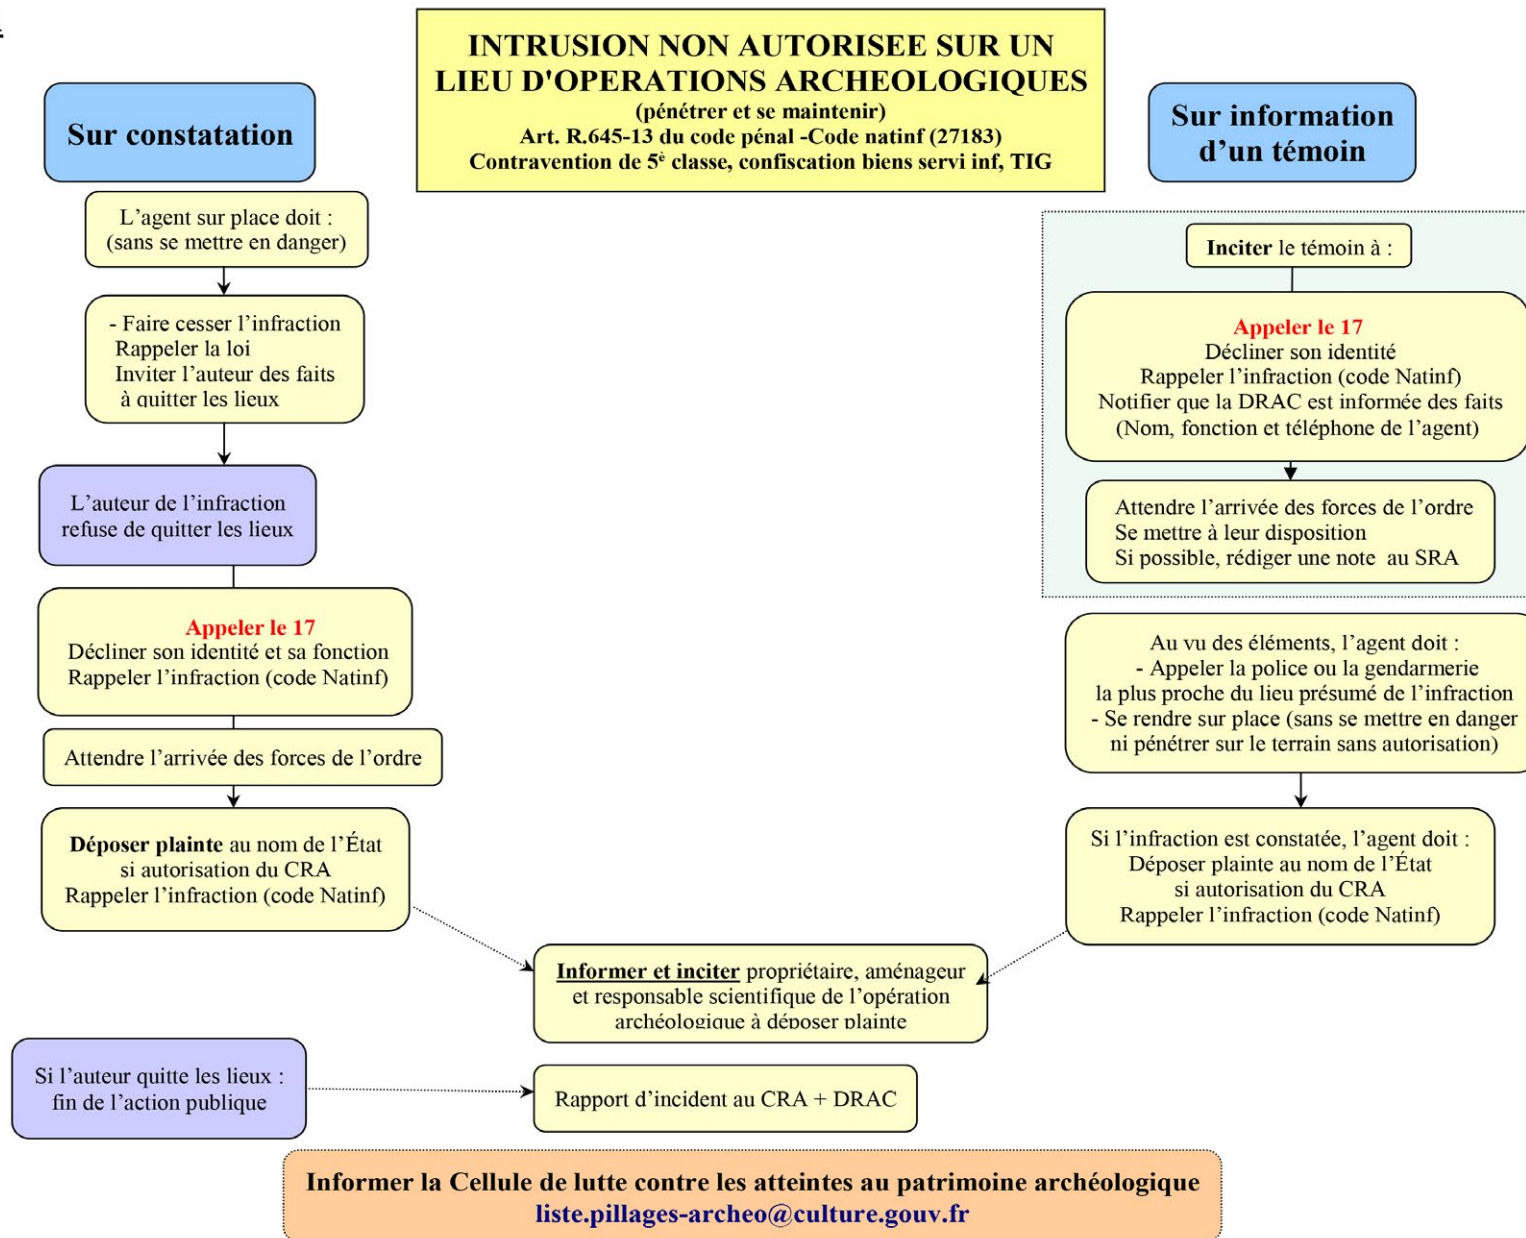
INTRUSION NON AUTORISEE SUR UN LIEU D'OPERATIONS ARCHEOLOGIQUES
(pénétrer et se maintenir)
Art. R.645-13 du code pénal -Code natinf (27183)
Contravention de 5$^{è}$ classe, confiscation biens servi inf, TIG

Sur constatation

L'agent sur place doit :
(sans se mettre en danger)

- Faire cesser l'infraction
Rappeler la loi
Inviter l'auteur des faits à quitter les lieux

L'auteur de l'infraction refuse de quitter les lieux

Appeler le 17
Décliner son identité et sa fonction
Rappeler l'infraction (code Natinf)

Attendre l'arrivée des forces de l'ordre

Déposer plainte au nom de l'État
si autorisation du CRA
Rappeler l'infraction (code Natinf)

Si l'auteur quitte les lieux :
fin de l'action publique

Sur information d'un témoin

Inciter le témoin à :

Appeler le 17
Décliner son identité
Rappeler l'infraction (code Natinf)
Notifier que la DRAC est informée des faits
(Nom, fonction et téléphone de l'agent)

Attendre l'arrivée des forces de l'ordre
Se mettre à leur disposition
Si possible, rédiger une note au SRA

Au vu des éléments, l'agent doit :
- Appeler la police ou la gendarmerie la plus proche du lieu présumé de l'infraction
- Se rendre sur place (sans se mettre en danger ni pénétrer sur le terrain sans autorisation)

Si l'infraction est constatée, l'agent doit :
Déposer plainte au nom de l'État
si autorisation du CRA
Rappeler l'infraction (code Natinf)

Informer et inciter propriétaire, aménageur et responsable scientifique de l'opération archéologique à déposer plainte

Rapport d'incident au CRA + DRAC

Informer la Cellule de lutte contre les atteintes au patrimoine archéologique
liste.pillages-archeo@culture.gouv.fr